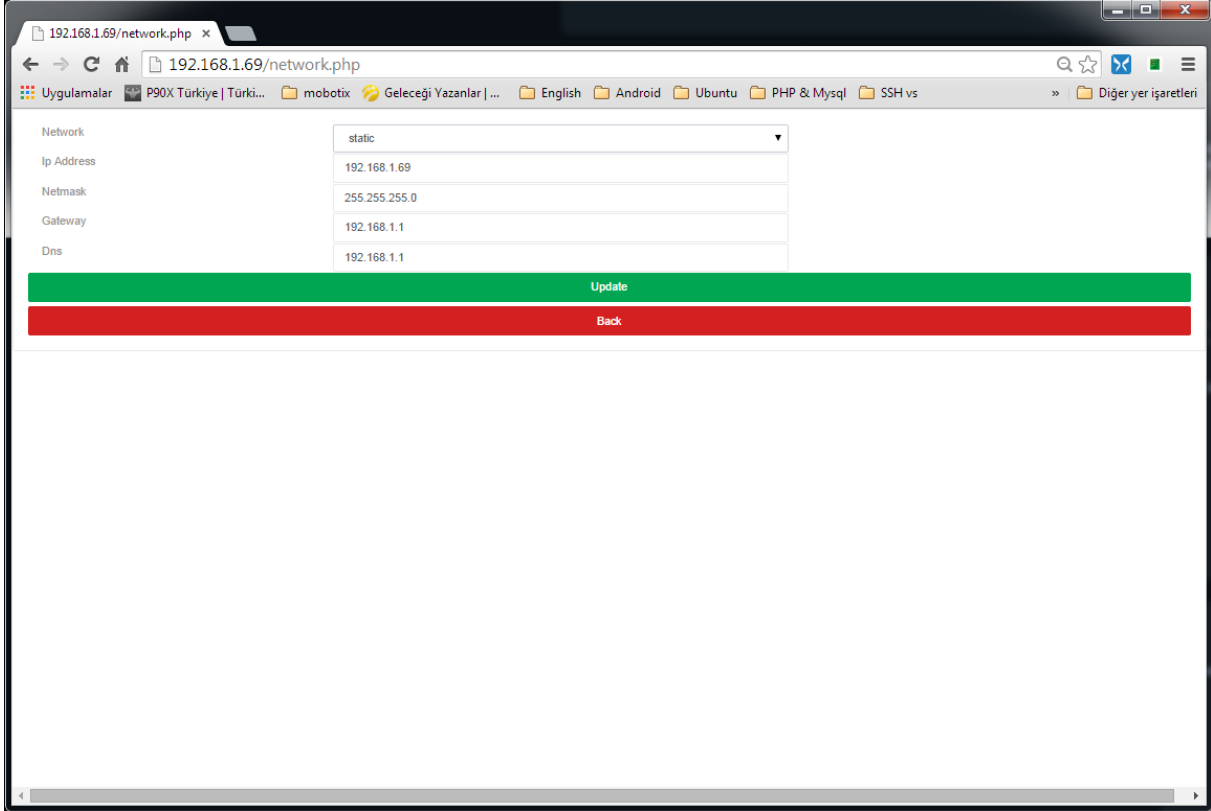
192.168.1.69/network.php ×

192.168.1.69/network.php

Uygulamalar P90X Türkiye | Türki... mobotix Geleceği Yazanlar | ... English Android Ubuntu PHP & Mysql SSH vs » Diğer yer işaretleri

Network static
Ip Address 192.168.1.69
Netmask 255.255.255.0
Gateway 192.168.1.1
Dns 192.168.1.1

Update

Back